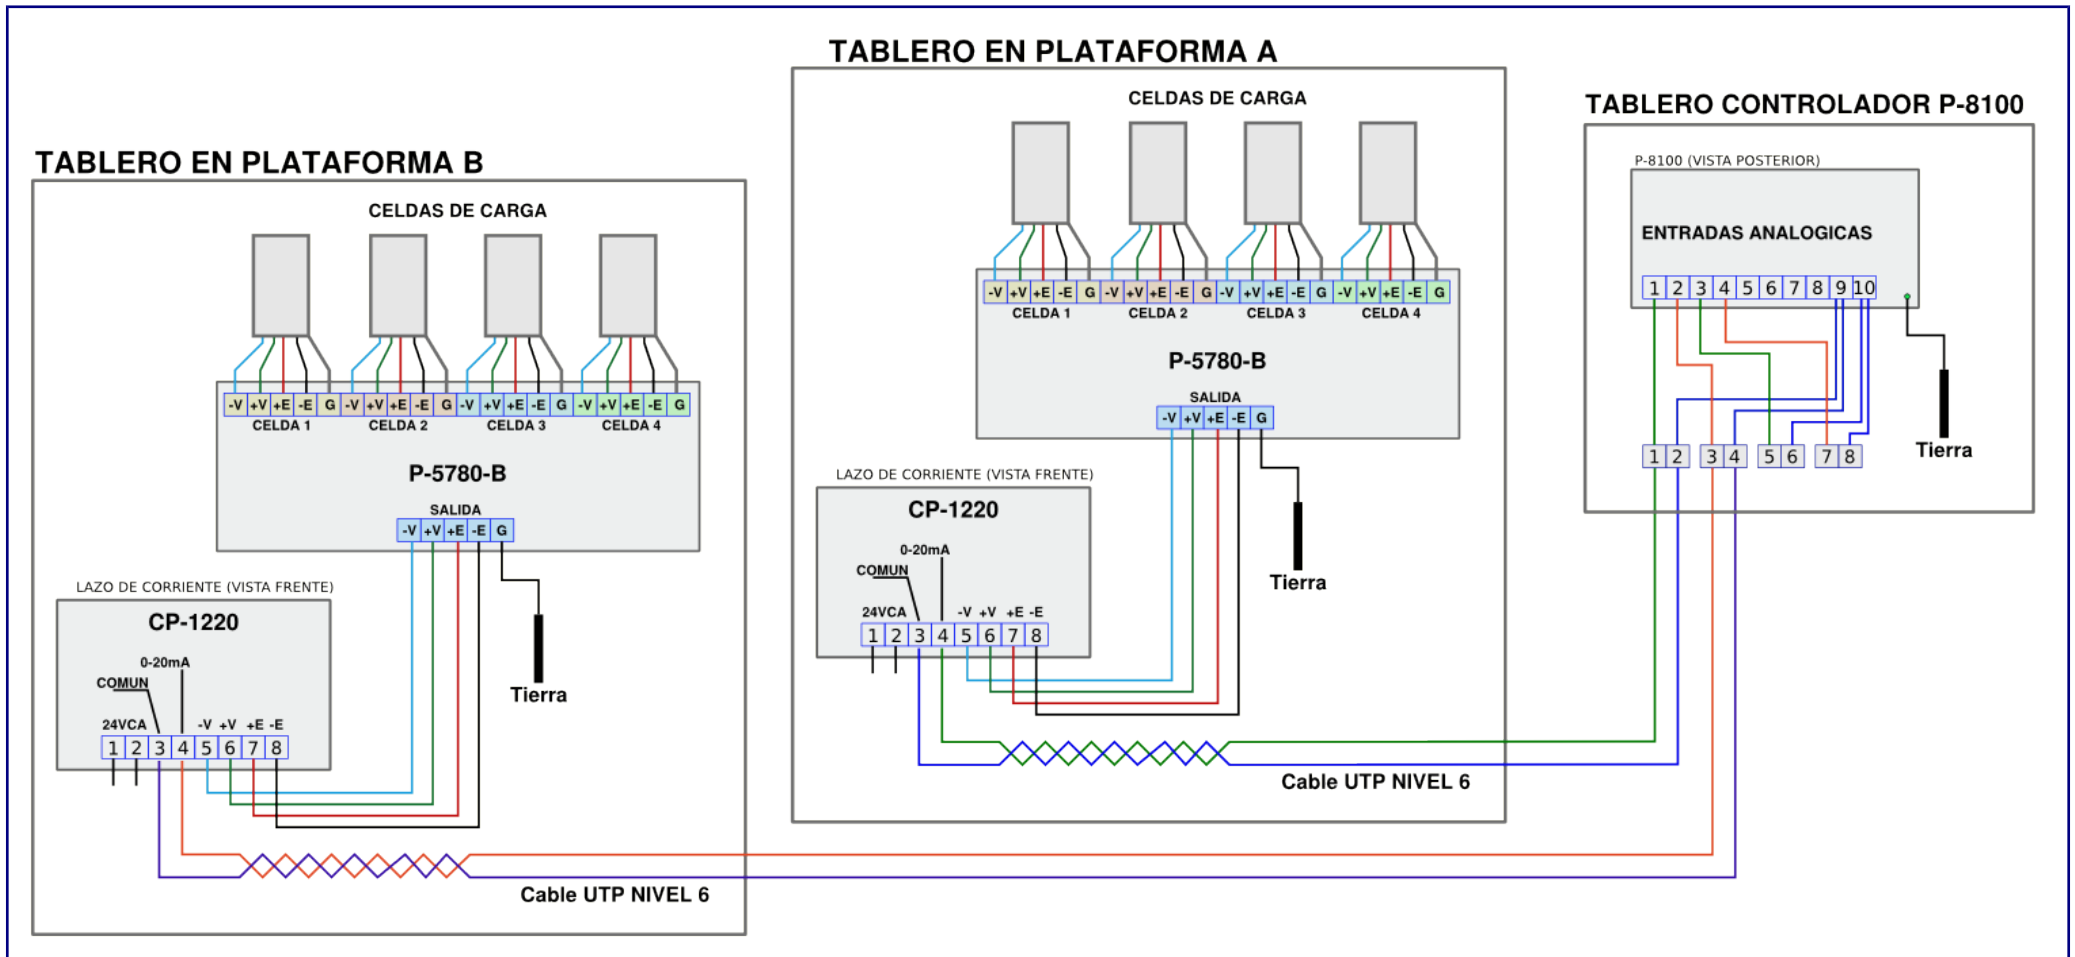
TABLERO EN PLATAFORMA A

CELDAS DE CARGA

-V +V +E -E G -V +V +E -E G -V +V +E -E G -V +V +E -E G
CELDA 1 CELDA 2 CELDA 3 CELDA 4

P-5780-B

SALIDA
-V +V +E -E G

Tierra

LAZO DE CORRIENTE (VISTA FRENTE)

CP-1220

0-20mA
COMUN
24VCA -V +V +E -E
1 2 3 4 5 6 7 8

Cable UTP NIVEL 6

TABLERO CONTROLADOR P-8100

P-8100 (VISTA POSTERIOR)

ENTRADAS ANALOGICAS

1 2 3 4 5 6 7 8 9 10

1 2 3 4 5 6 7 8

Tierra

TABLERO EN PLATAFORMA B

CELDAS DE CARGA

-V +V +E -E G -V +V +E -E G -V +V +E -E G -V +V +E -E G
CELDA 1 CELDA 2 CELDA 3 CELDA 4

P-5780-B

SALIDA
-V +V +E -E G

LAZO DE CORRIENTE (VISTA FRENTE)

CP-1220

0-20mA
COMUN
24VCA -V +V +E -E
1 2 3 4 5 6 7 8

Tierra

Cable UTP NIVEL 6